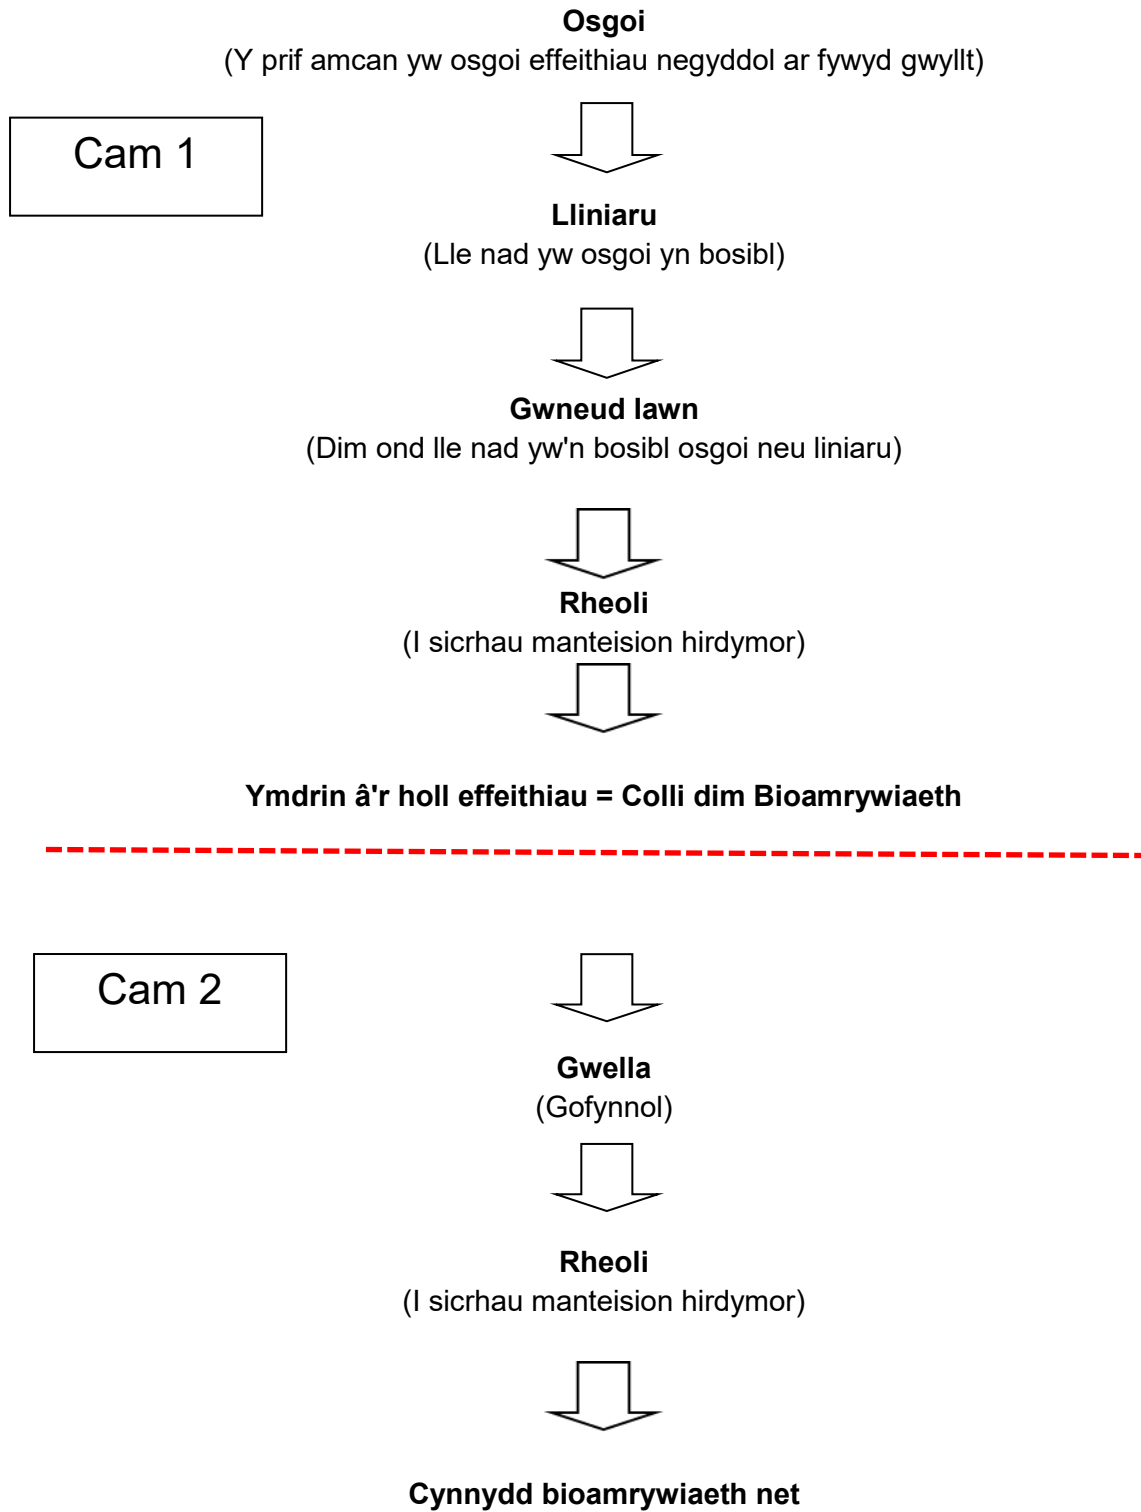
Osgoi
(Y prif amcan yw osgoi effeithiau negyddol ar fywyd gwyllt)

Cam 1

Lliniaru
(Lle nad yw osgoi yn bosibl)

Gwneud Iawn
(Dim ond lle nad yw'n bosibl osgoi neu liniaru)

Rheoli
(I sicrhau manteision hirdymor)

Ymdrin â'r holl effeithiau = Colli dim Bioamrywiaeth

Cam 2

Gwella
(Gofynnol)

Rheoli
(I sicrhau manteision hirdymor)

Cynnydd bioamrywiaeth net